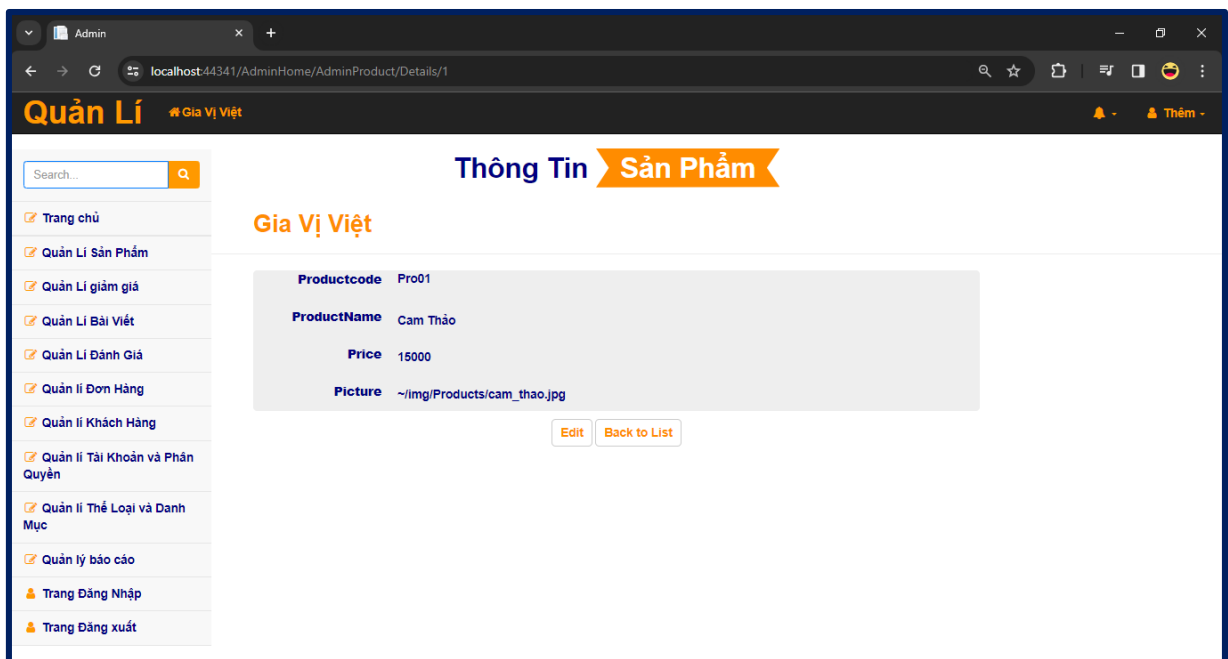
Admin

localhost:44341/AdminHome/AdminProduct/Details/1

Quản Lí Gia Vị Việt

Thêm

Search...

Trang chủ

Quản Lí Sản Phẩm

Quản Lí giảm giá

Quản Lí Bài Viết

Quản Lí Đánh Giá

Quản lí Đơn Hàng

Quản lí Khách Hàng

Quản lí Tài Khoản và Phân Quyền

Quản lí Thể Loại và Danh Mục

Quản lý báo cáo

Trang Đăng Nhập

Trang Đăng xuất

Thông Tin Sản Phẩm

Gia Vị Việt

| | |
|---|---|
| Productcode | Pro01 |
| ProductName | Cam Thảo |
| Price | 15000 |
| Picture | ~/img/Products/cam_thao.jpg |

Edit Back to List